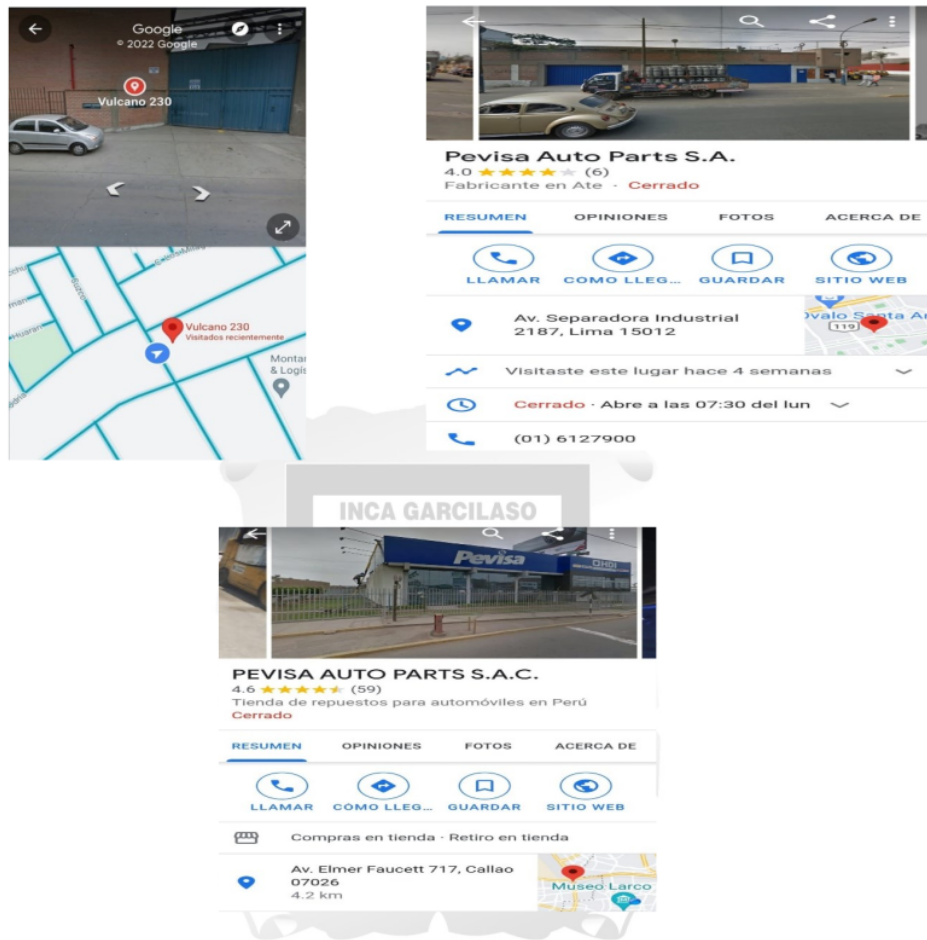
Google
© 2022 Google
Vulcano 230

Vulcano 230
Visitados recientemente
Mont
& Logis

Pevisa Auto Parts S.A.
4.0 ★★★★★ (6)
Fabricante en Ate · Cerrado

RESUMEN OPINIONES FOTOS ACERCA DE

LLAMAR COMO LLEG... GUARDAR SITIO WEB

Av. Separadora Industrial 2187, Lima 15012
Óvalo Santa A
119

Visitaste este lugar hace 4 semanas

Cerrado · Abre a las 07:30 del lun

(01) 6127900

INCA GARCILASO

Pevisa

PEVISA AUTO PARTS S.A.C.
4.6 ★★★★★ (59)
Tienda de repuestos para automóviles en Perú
Cerrado

RESUMEN OPINIONES FOTOS ACERCA DE

LLAMAR COMO LLEG... GUARDAR SITIO WEB

Compras en tienda · Retiro en tienda

Av. Elmer Faucett 717, Callao 07026
4.2 km
Museo Larco